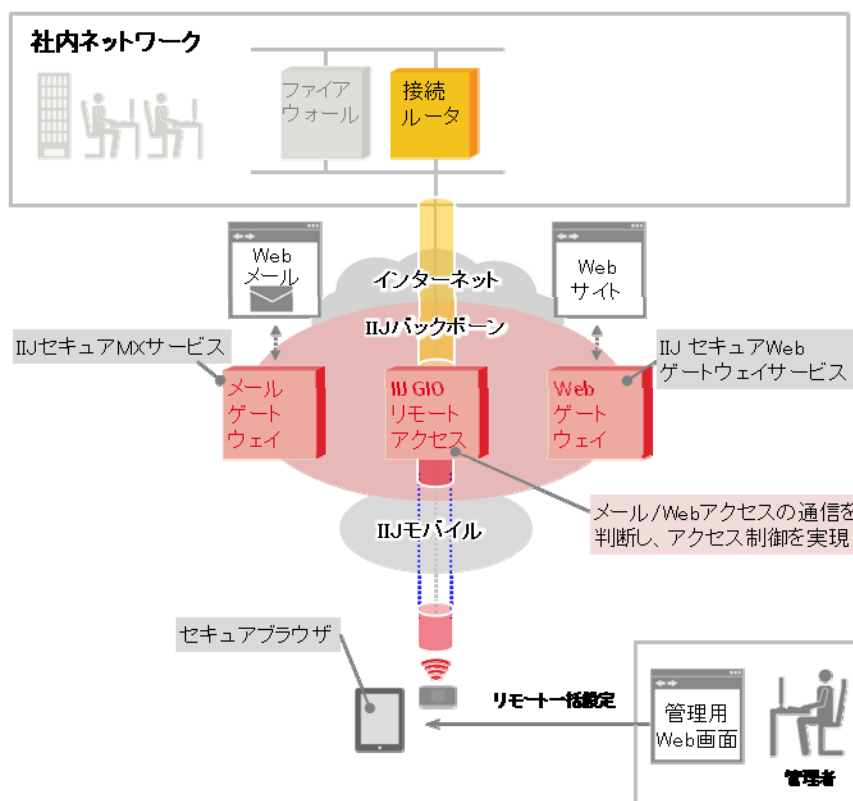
社内ネットワーク

ファイアウォール

接続ルータ

Web メール

インターネット

Web サイト

IIJバックボーン

IIJセキュアMXサービス

IIJ セキュアWeb ゲートウェイサービス

メール ゲート ウェイ

IIJ GIO リモート アクセス

Web ゲート ウェイ

メール/Webアクセスの通信を判断し、アクセス制御を実現

IIJモバイル

セキュアブラウザ

リモート一括設定

管理用 Web画面

管理者